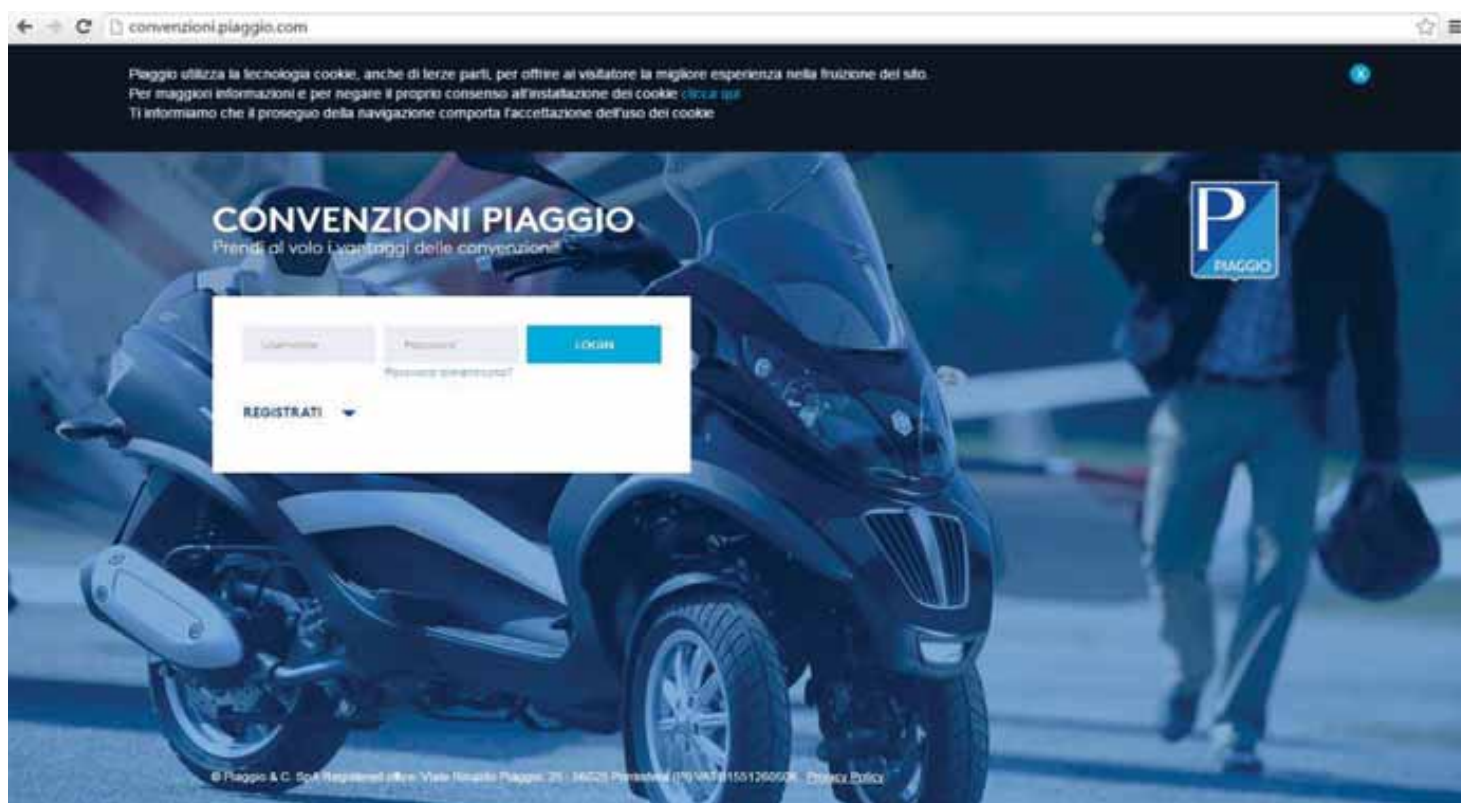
convenzioni.piaggio.com

Piaggio utilizza la tecnologia cookie, anche di terze parti, per offrire al visitatore la migliore esperienza nella fruizione del sito.
Per maggiori informazioni e per negare il proprio consenso all'installazione dei cookie clicca qui
Ti informiamo che il proseguo della navigazione comporta l'accettazione dell'uso dei cookie

X

CONVENZIONI PIAGGIO
Prendi al volo i vantaggi delle convenzioni!

PIAGGIO

Username
Password
LOGIN
Password dimenticata?

REGISTRATI

© Piaggio & C. SpA Registered office: Viale Rinaldo Piaggio, 25 - 56025 Pontedera (PI) VAT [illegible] - Privacy Policy